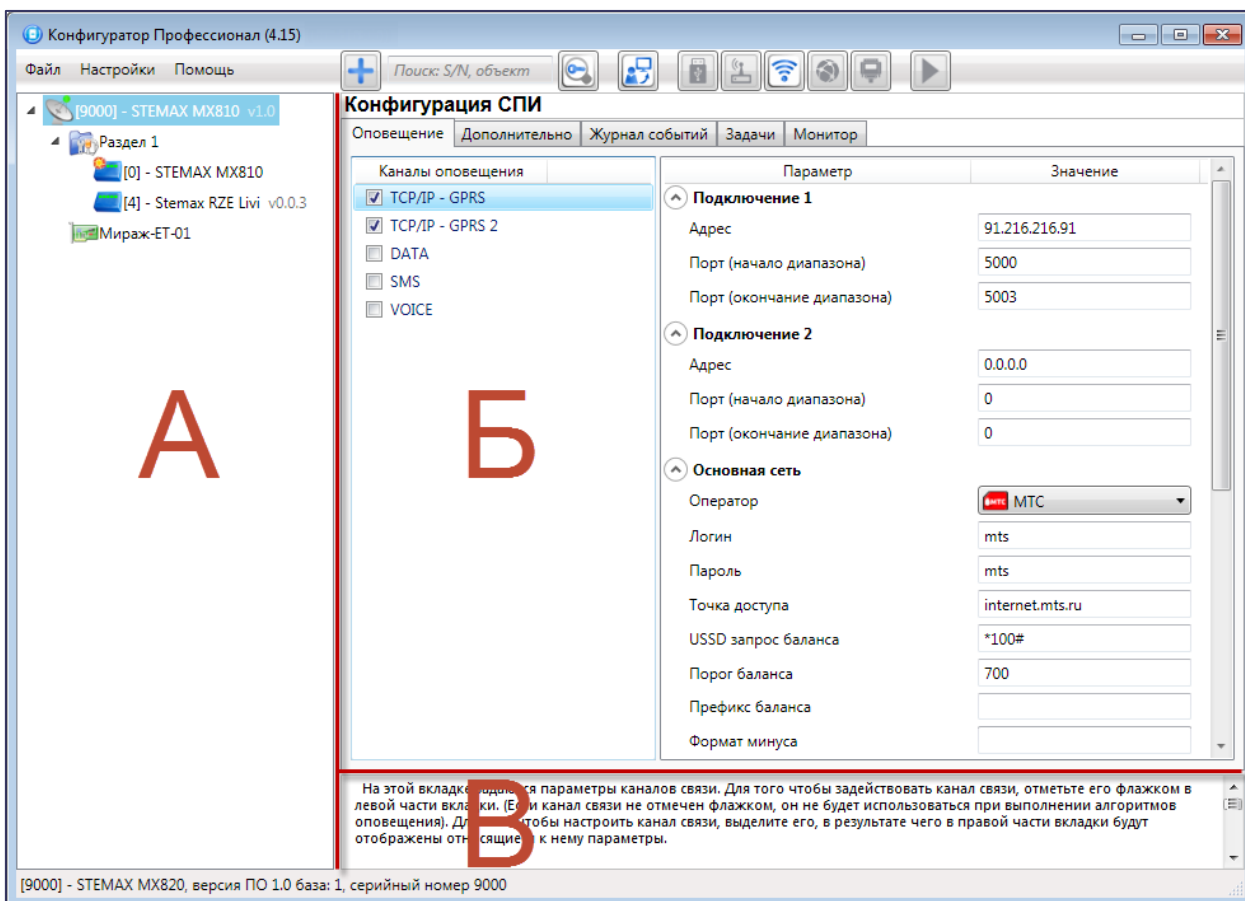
Конфигуратор Профессионал (4.15)

Файл Настройки Помощь

Поиск: S/N, объект

[9000] - STEMAX MX810 v1.0
Раздел 1
[0] - STEMAX MX810
[4] - Stemax RZE Livi v0.0.3
Мираж-ET-01

А

Конфигурация СПИ

Оповещение | Дополнительно | Журнал событий | Задачи | Монитор

Каналы оповещения
TCP/IP - GPRS
TCP/IP - GPRS 2
DATA
SMS
VOICE

Б

| Параметр | Значение |
|---|---|
| Подключение 1 | |
| Адрес | 91.216.216.91 |
| Порт (начало диапазона) | 5000 |
| Порт (окончание диапазона) | 5003 |
| Подключение 2 | |
| Адрес | 0.0.0.0 |
| Порт (начало диапазона) | 0 |
| Порт (окончание диапазона) | 0 |
| Основная сеть | |
| Оператор | МТС |
| Логин | mts |
| Пароль | mts |
| Точка доступа | internet.mts.ru |
| USSD запрос баланса | *100# |
| Порог баланса | 700 |
| Префикс баланса | |
| Формат минуса | |

На этой вкладке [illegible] параметры каналов связи. Для того чтобы задействовать канал связи, отметьте его флажком в левой части вкладки. (Е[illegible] канал связи не отмечен флажком, он не будет использоваться при выполнении алгоритмов оповещения). Дл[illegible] чтобы настроить канал связи, выделите его, в результате чего в правой части вкладки будут отображены отн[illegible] к нему параметры.

В

[9000] - STEMAX MX820, версия ПО 1.0 база: 1, серийный номер 9000